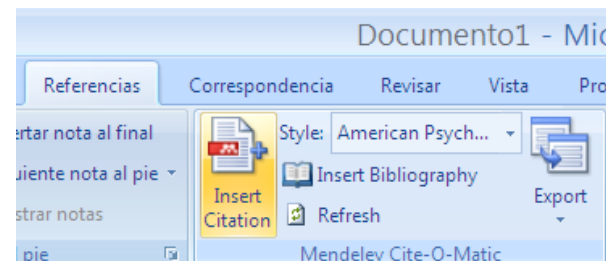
Documento1 - Mic

Referencias
Correspondencia
Revisar
Vista
Pro

rtar nota al final
uiente nota al pie
strar notas
pie

Insert Citation
Style: American Psych...
Insert Bibliography
Refresh
Export
Mendeley Cite-O-Matic